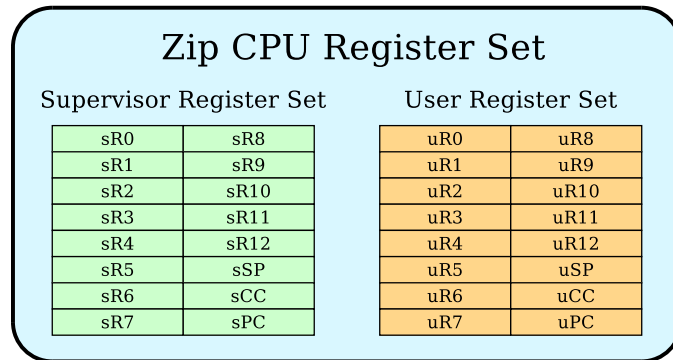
Zip CPU Register Set

Supervisor Register Set

| sR0 | sR8 |
|---|---|
| sR1 | sR9 |
| sR2 | sR10 |
| sR3 | sR11 |
| sR4 | sR12 |
| sR5 | sSP |
| sR6 | sCC |
| sR7 | sPC |

User Register Set

| uR0 | uR8 |
|---|---|
| uR1 | uR9 |
| uR2 | uR10 |
| uR3 | uR11 |
| uR4 | uR12 |
| uR5 | uSP |
| uR6 | uCC |
| uR7 | uPC |